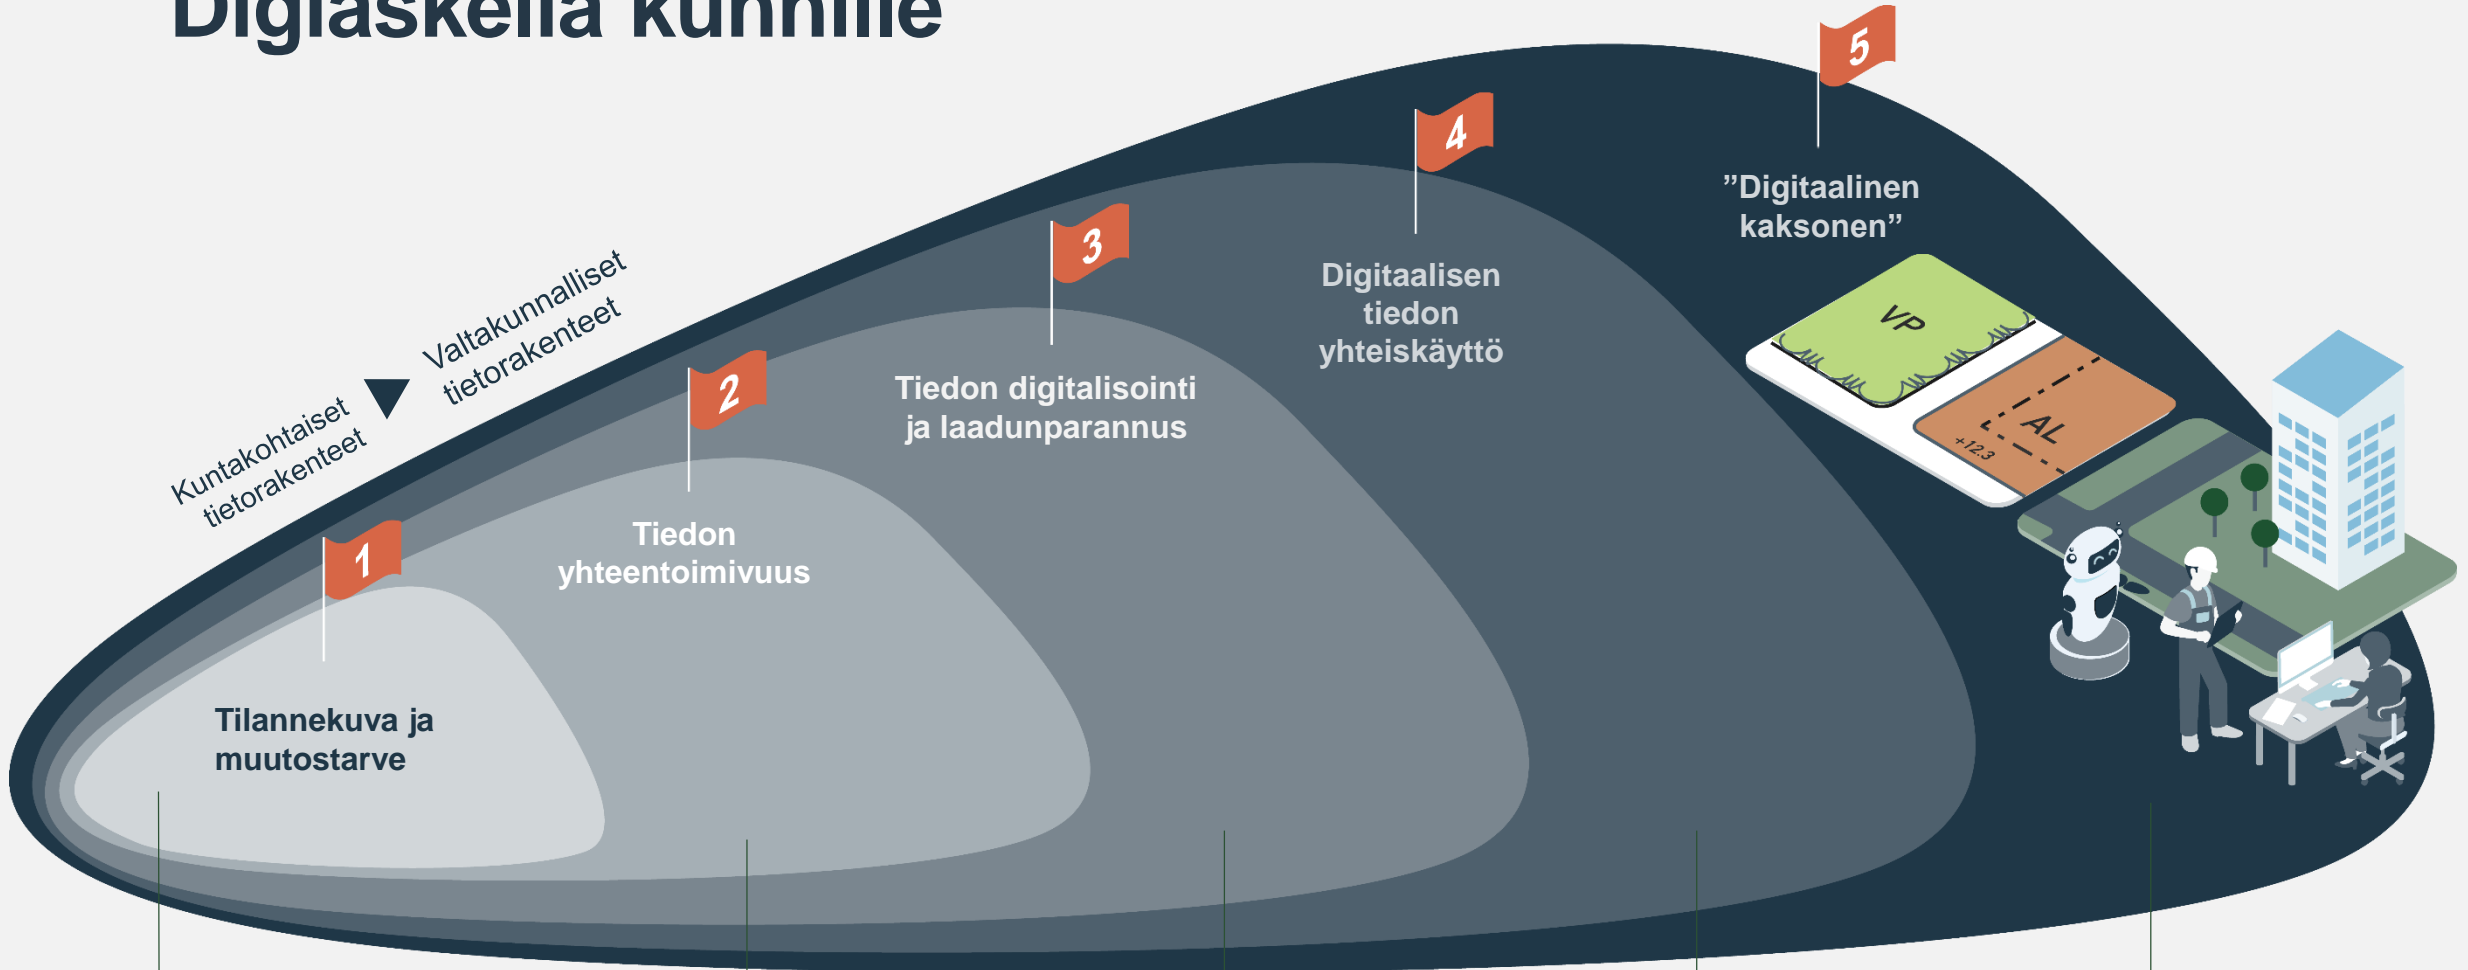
Digiaskelia kunnille

Kuntakohtaiset tietorakenteet

Valtakunnalliset tietorakenteet

1

Tilannekuva ja muutostarve

2

Tiedon yhteentoimivuus

3

Tiedon digitalisointi ja laadunparannus

4

Digitaalisen tiedon yhteiskäyttö

5

”Digitaalinen kaksonen”

VP

AL

+12.3